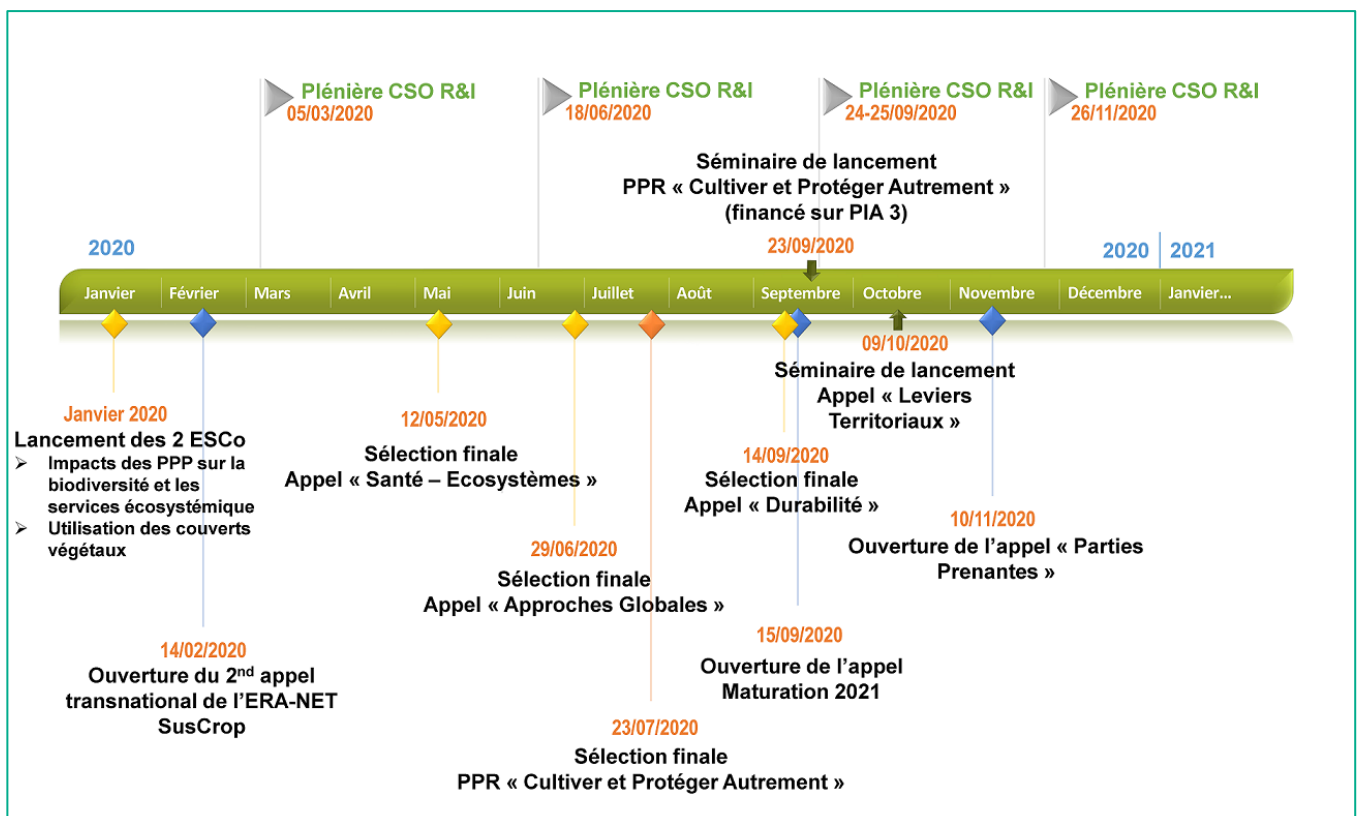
Plénière CSO R&I
05/03/2020

Plénière CSO R&I
18/06/2020

Plénière CSO R&I
24-25/09/2020

Plénière CSO R&I
26/11/2020

Séminaire de lancement
PPR « Cultiver et Protéger Autrement »
(financé sur PIA 3)

23/09/2020

2020

2020 2021

Janvier Février Mars Avril Mai Juin Juillet Août Septembre Octobre Novembre Décembre Janvier…

09/10/2020
Séminaire de lancement
Appel « Leviers Territoriaux »

Janvier 2020
Lancement des 2 ESCo
➢ Impacts des PPP sur la biodiversité et les services écosystémique
➢ Utilisation des couverts végétaux

12/05/2020
Sélection finale
Appel « Santé – Ecosystèmes »

14/09/2020
Sélection finale
Appel « Durabilité »

10/11/2020
Ouverture de l'appel « Parties Prenantes »

29/06/2020
Sélection finale
Appel « Approches Globales »

14/02/2020
Ouverture du 2$^{nd}$ appel transnational de l'ERA-NET SusCrop

15/09/2020
Ouverture de l'appel
Maturation 2021

23/07/2020
Sélection finale
PPR « Cultiver et Protéger Autrement »